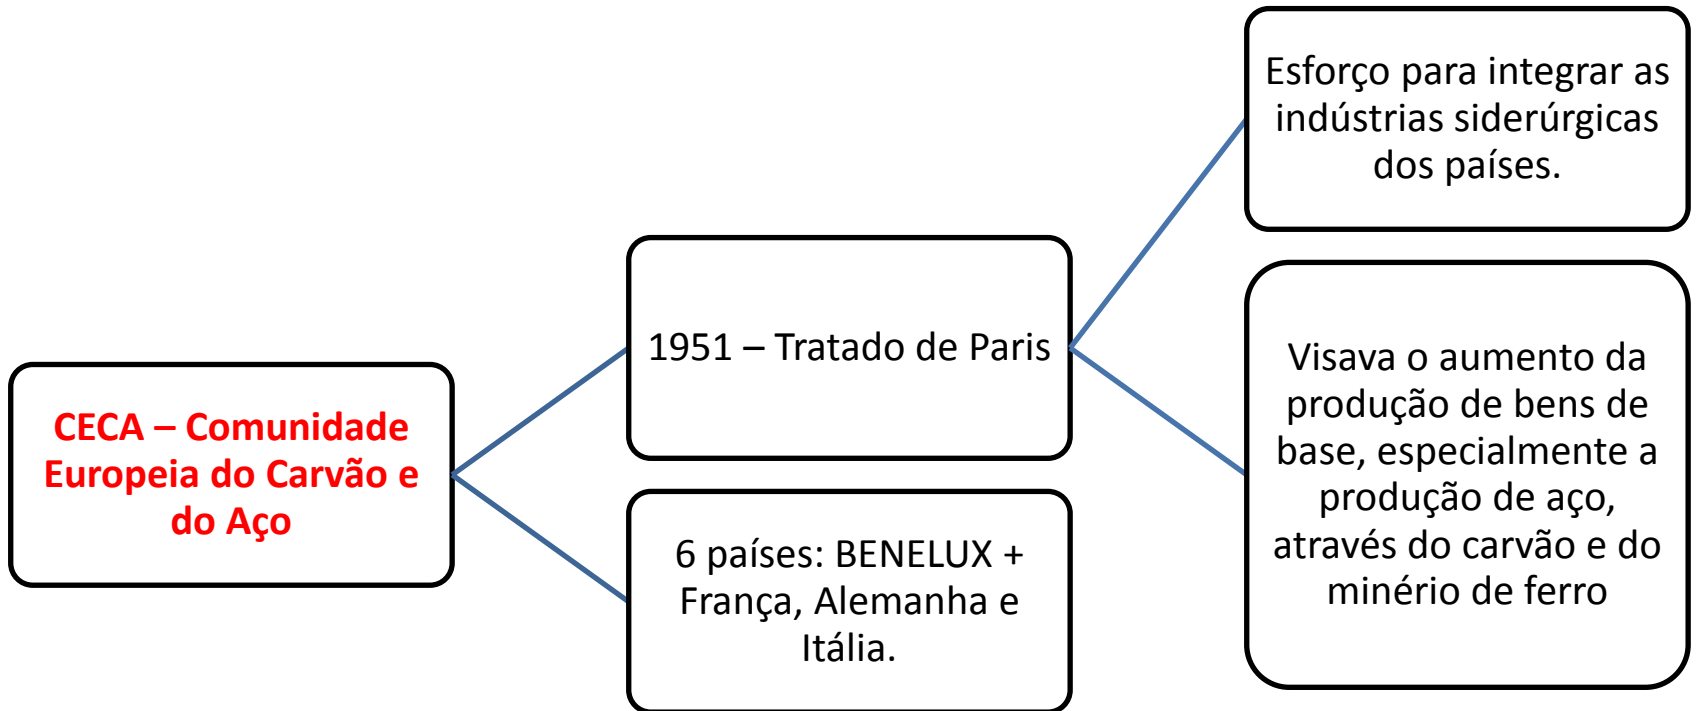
CECA – Comunidade Europeia do Carvão e do Aço

1951 – Tratado de Paris

6 países: BENELUX + França, Alemanha e Itália.

Esforço para integrar as indústrias siderúrgicas dos países.

Visava o aumento da produção de bens de base, especialmente a produção de aço, através do carvão e do minério de ferro